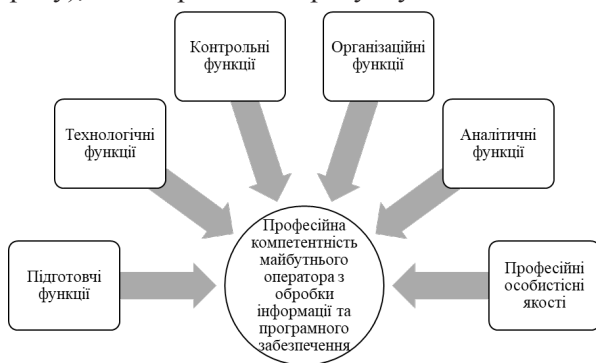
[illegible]

Контрольні функції

Організаційні функції

Технологічні функції

Аналітичні функції

Професійна компетентність майбутнього оператора з обробки інформації та програмного забезпечення

Підготовчі функції

Професійні особистісні якості